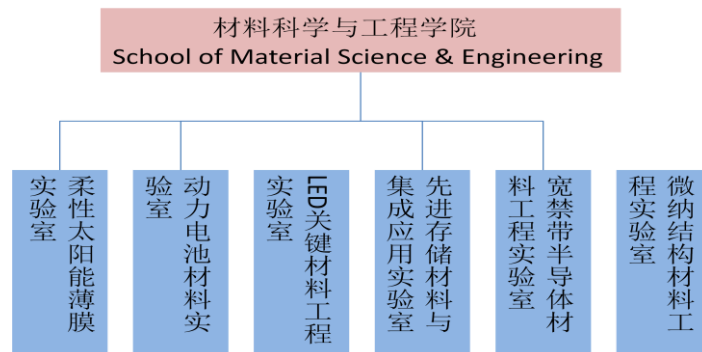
材料科学与工程学院
School of Material Science & Engineering

柔性太阳能薄膜实验室

动力电池材料实验室

LED关键材料工程实验室

先进存储材料与集成应用实验室

宽禁带半导体材料工程实验室

微纳结构材料工程实验室